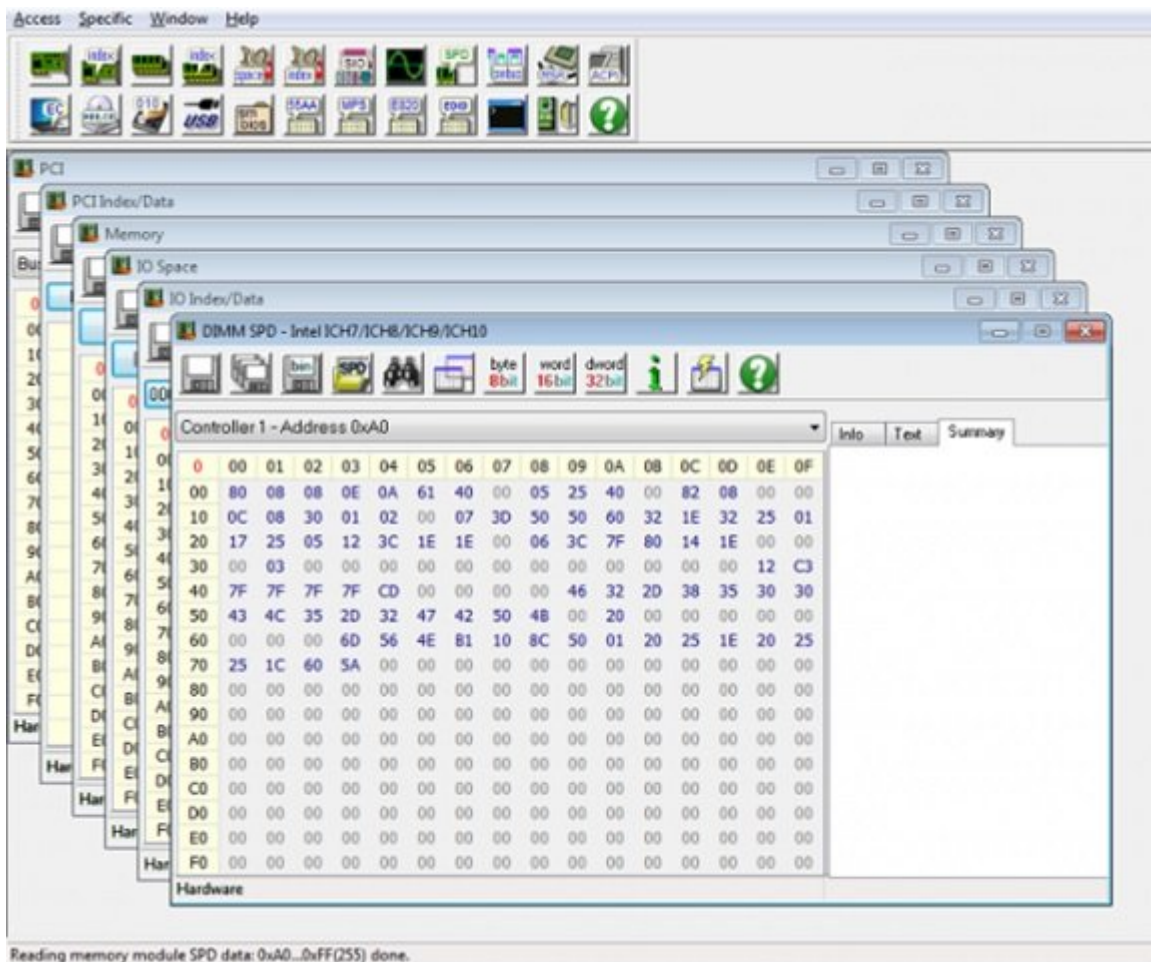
Access Specific Window Help

PCI
PCI Index/Data
Memory
IO Space
IO Index/Data
DIMM SPD - Intel ICH7/ICH8/ICH9/ICH10

byte 8bit word 16bit dword 32bit

Controller 1 - Address 0xA0

Info Text Summay

| 0 | 00 | 01 | 02 | 03 | 04 | 05 | 06 | 07 | 08 | 09 | 0A | 0B | 0C | 0D | 0E | 0F |
|---|---|---|---|---|---|---|---|---|---|---|---|---|---|---|---|---|
| 00 | 80 | 08 | 08 | 0E | 0A | 61 | 40 | 00 | 05 | 25 | 40 | 00 | 82 | 08 | 00 | 00 |
| 10 | 0C | 08 | 30 | 01 | 02 | 00 | 07 | 3D | 50 | 50 | 60 | 32 | 1E | 32 | 25 | 01 |
| 20 | 17 | 25 | 05 | 12 | 3C | 1E | 1E | 00 | 06 | 3C | 7F | 80 | 14 | 1E | 00 | 00 |
| 30 | 00 | 03 | 00 | 00 | 00 | 00 | 00 | 00 | 00 | 00 | 00 | 00 | 00 | 00 | 12 | C3 |
| 40 | 7F | 7F | 7F | 7F | CD | 00 | 00 | 00 | 00 | 46 | 32 | 2D | 38 | 35 | 30 | 30 |
| 50 | 43 | 4C | 35 | 2D | 32 | 47 | 42 | 50 | 4B | 00 | 20 | 00 | 00 | 00 | 00 | 00 |
| 60 | 00 | 00 | 00 | 6D | 56 | 4E | B1 | 10 | 8C | 50 | 01 | 20 | 25 | 1E | 20 | 25 |
| 70 | 25 | 1C | 60 | 5A | 00 | 00 | 00 | 00 | 00 | 00 | 00 | 00 | 00 | 00 | 00 | 00 |
| 80 | 00 | 00 | 00 | 00 | 00 | 00 | 00 | 00 | 00 | 00 | 00 | 00 | 00 | 00 | 00 | 00 |
| 90 | 00 | 00 | 00 | 00 | 00 | 00 | 00 | 00 | 00 | 00 | 00 | 00 | 00 | 00 | 00 | 00 |
| A0 | 00 | 00 | 00 | 00 | 00 | 00 | 00 | 00 | 00 | 00 | 00 | 00 | 00 | 00 | 00 | 00 |
| B0 | 00 | 00 | 00 | 00 | 00 | 00 | 00 | 00 | 00 | 00 | 00 | 00 | 00 | 00 | 00 | 00 |
| C0 | 00 | 00 | 00 | 00 | 00 | 00 | 00 | 00 | 00 | 00 | 00 | 00 | 00 | 00 | 00 | 00 |
| D0 | 00 | 00 | 00 | 00 | 00 | 00 | 00 | 00 | 00 | 00 | 00 | 00 | 00 | 00 | 00 | 00 |
| E0 | 00 | 00 | 00 | 00 | 00 | 00 | 00 | 00 | 00 | 00 | 00 | 00 | 00 | 00 | 00 | 00 |
| F0 | 00 | 00 | 00 | 00 | 00 | 00 | 00 | 00 | 00 | 00 | 00 | 00 | 00 | 00 | 00 | 00 |

Hardware

Reading memory module SPD data: 0xA0...0xFF(255) done.